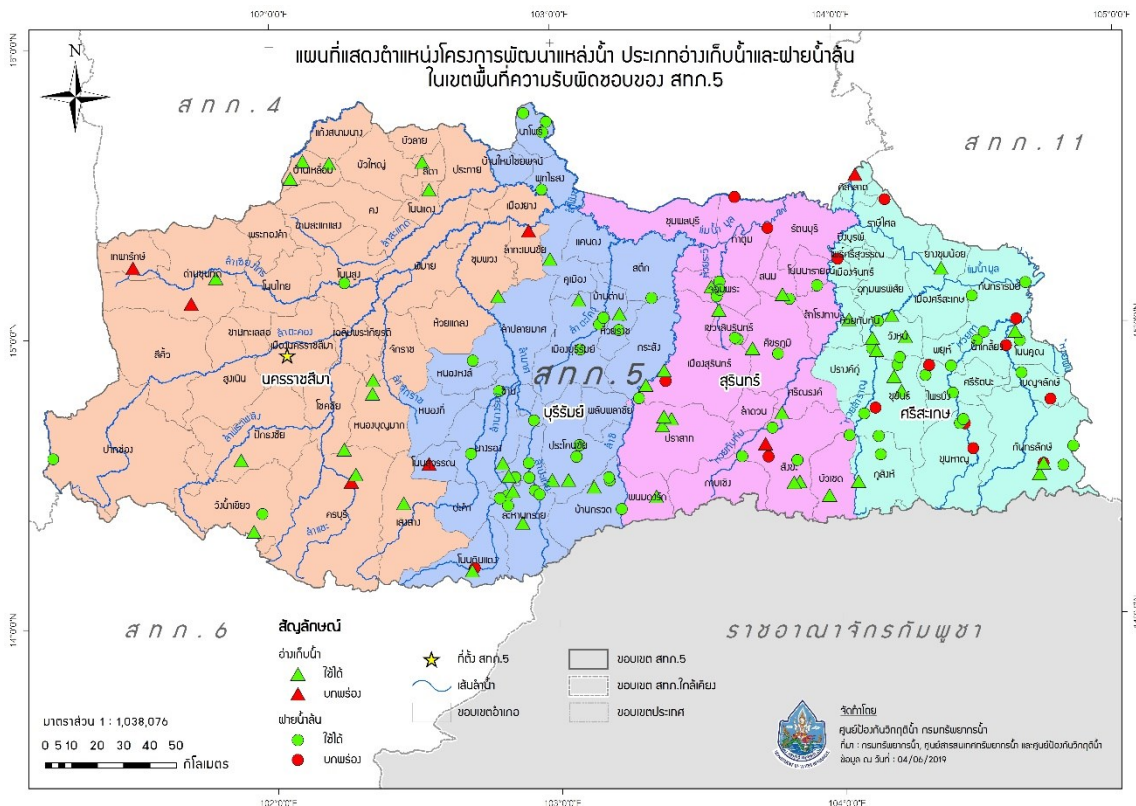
แผนที่แสดงตำแหน่งโครงการพัฒนาแหล่งน้ำ ประเภทอ่างเก็บน้ำและฝายน้ำล้น
ในเขตพื้นที่ความรับผิดชอบของ สทภ.5

102°0'0"E
103°0'0"E
104°0'0"E
105°0'0"E
15°0'0"N
14°0'0"N
N

สทภ.4
สทภ.11
สทภ.6
สทภ.5
ราชอาณาจักรกัมพูชา

แก้งสนามนาง
บัวใหญ่
บัวลาย
บ้านเหลื่อม
สีดา
นาโพธิ์
บ้านใหม่ไชยพจน์
ประทาย
พุทไธสง
ลำทะเมนชัย
เมืองยาง
คง
โนนแดง
ขามสะแกแสง
พระทองคำ
ชุมพวง
เทพารักษ์
ด่านขุนทด
โนนไทย
โนนสูง
พิมาย
ห้วยแถลง
ขามทะเลสอ
เฉลิมพระเกียรติ
เมืองนครราชสีมา
จักราช
สีคิ้ว
สูงเนิน
นครราชสีมา
โชคชัย
หนองบุญมาก
ปักธงชัย
ปากช่อง
วังน้ำเขียว
ครบุรี
เสิงสาง
แคนดง
คูเมือง
สตึก
บ้านด่าน
ลำปลายมาศ
ห้วยราช
เมืองบุรีรัมย์
กระสัง
หนองหงส์
หนองกี่
บุรีรัมย์
พลับพลาชัย
นางรอง
ประโคนชัย
โนนดินแดง
เฉลิมพระเกียรติ
ปะคำ
ละหานทราย
บ้านกรวด
โนนดินแดง
ชุมพลบุรี
ท่าตูม
รัตนบุรี
สนม
โนนนารายณ์
จอมพระ
ลำดวน
เขวาสินรินทร์
ศีขรภูมิ
เมืองสุรินทร์
สุรินทร์
ศรีณรงค์
ปราสาท
สังขะ
กาบเชิง
พนมดงรัก
บัวเชด
ศิลาลาด
ราษีไศล
บึงบูรพ์
ห้วยทับทัน
ยางชุมน้อย
เมืองจันทร์
อุทุมพรพิสัย
เมืองศรีสะเกษ
กันทรารมย์
วังหิน
พยุห์
ปรางค์กู่
โพธิ์ศรีสุวรรณ
ศรีรัตนะ
ศรีสะเกษ
ไพรบึง
ขุขันธ์
น้ำเกลี้ยง
โนนคูณ
เบญจลักษ์
ขุนหาญ
กันทรลักษ์
ภูสิงห์
ลำน้ำมูล
ลำตะคอง
ลำพระเพลิง
ลำจักราช
ลำปลายมาศ
ลำชี
ลำน้ำมูล

สัญลักษณ์
อ่างเก็บน้ำ
ใช้ได้
ชำรุด
ฝายน้ำล้น
ใช้ได้
ชำรุด
ที่ตั้ง สทภ.5
เส้นลำน้ำ
ขอบเขตอำเภอ
ขอบเขต สทภ.5
ขอบเขต สทภ.ใกล้เคียง
ขอบเขตประเทศ

มาตราส่วน 1 : 1,038,076
0 5 10 20 30 40 50
กิโลเมตร

จัดทำโดย
ศูนย์ป้องกันวิกฤติน้ำ กรมทรัพยากรน้ำ
ที่มา : กรมทรัพยากรน้ำ, ศูนย์สารสนเทศทรัพยากรน้ำ และศูนย์ป้องกันวิกฤติน้ำ
ข้อมูล ณ วันที่ : 04/06/2019